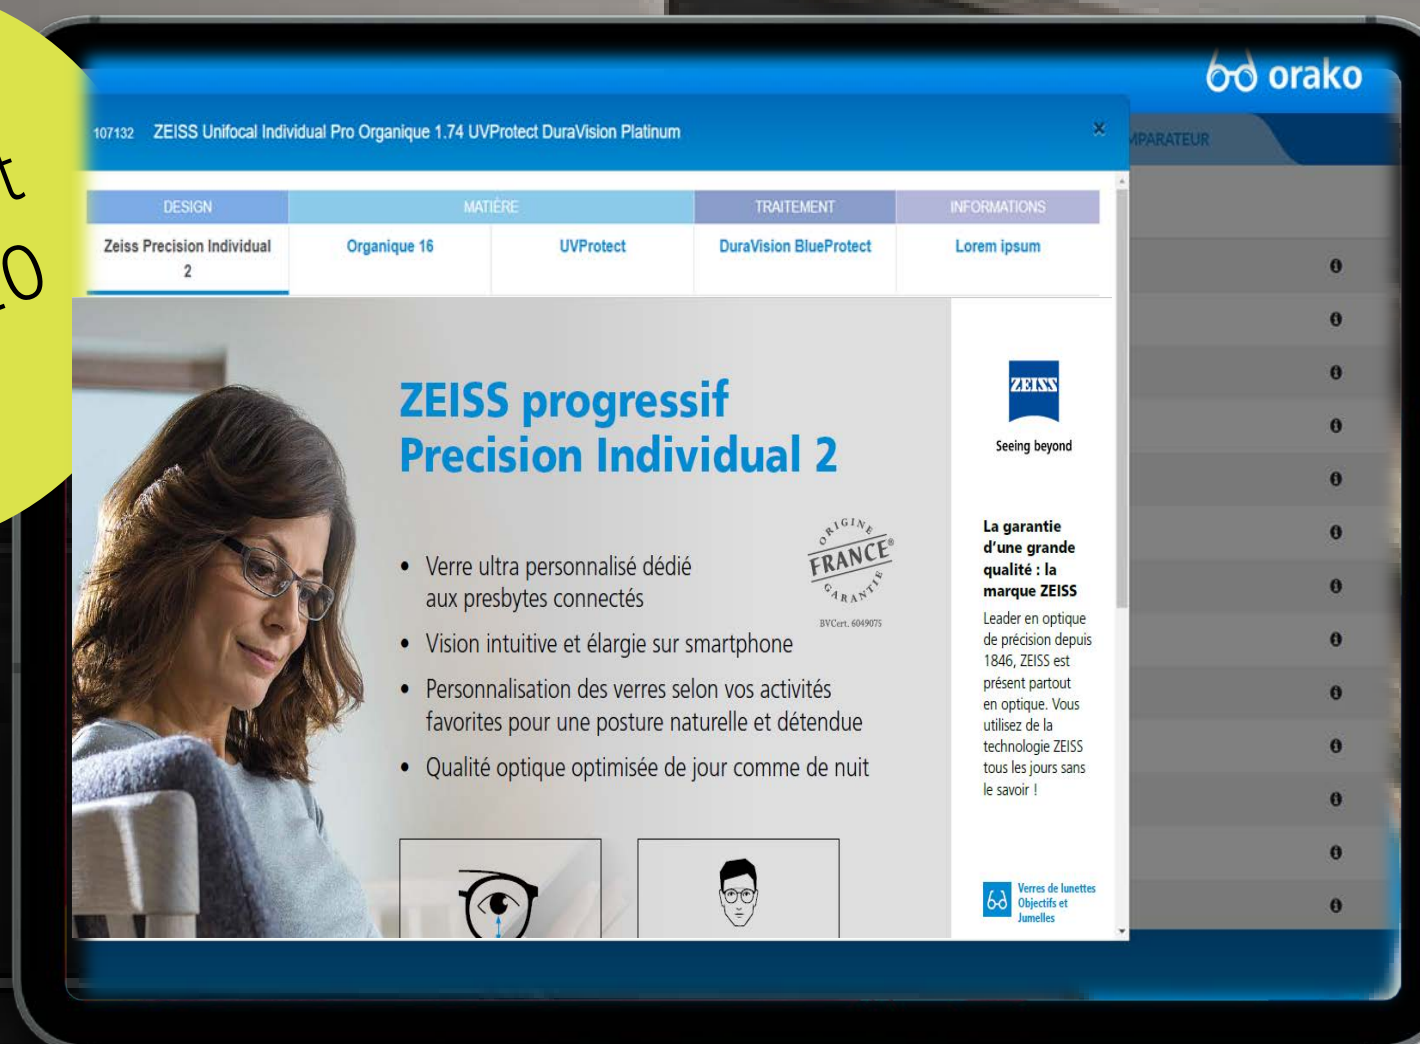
t
20

orako

MPARATEUR

107132 ZEISS Unifocal Individual Pro Organique 1.74 UVProtect DuraVision Platinum

×

| DESIGN | MATIÈRE | | TRAITEMENT | INFORMATIONS |
|---|---|---|---|---|
| Zeiss Precision Individual 2 | Organique 16 | UVProtect | DuraVision BlueProtect | Lorem ipsum |

ZEISS progressif Precision Individual 2

ORIGINE FRANCE GARANTIE
BVCert. 6049075

• Verre ultra personnalisé dédié aux presbytes connectés
• Vision intuitive et élargie sur smartphone
• Personnalisation des verres selon vos activités favorites pour une posture naturelle et détendue
• Qualité optique optimisée de jour comme de nuit

ZEISS
Seeing beyond

La garantie d'une grande qualité : la marque ZEISS

Leader en optique de précision depuis 1846, ZEISS est présent partout en optique. Vous utilisez de la technologie ZEISS tous les jours sans le savoir !

Verres de lunettes
Objectifs et Jumelles